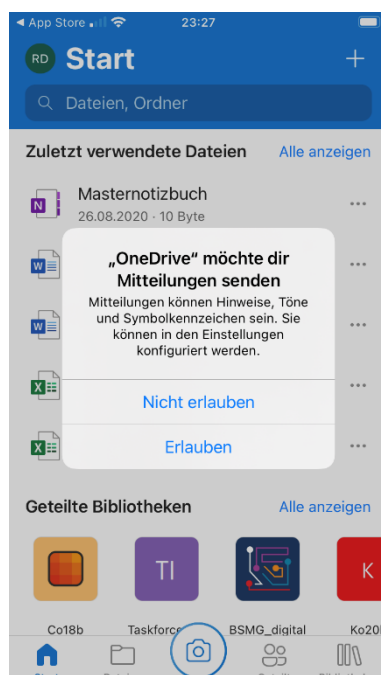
◀ App Store 23:27

RD Start +

Dateien, Ordner

Zuletzt verwendete Dateien Alle anzeigen

Masternotizbuch
26.08.2020 · 10 Byte

„OneDrive" möchte dir Mitteilungen senden

Mitteilungen können Hinweise, Töne und Symbolkennzeichen sein. Sie können in den Einstellungen konfiguriert werden.

Nicht erlauben

Erlauben

Geteilte Bibliotheken Alle anzeigen

TI

K

Co18b Taskforce BSMG_digital Ko20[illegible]